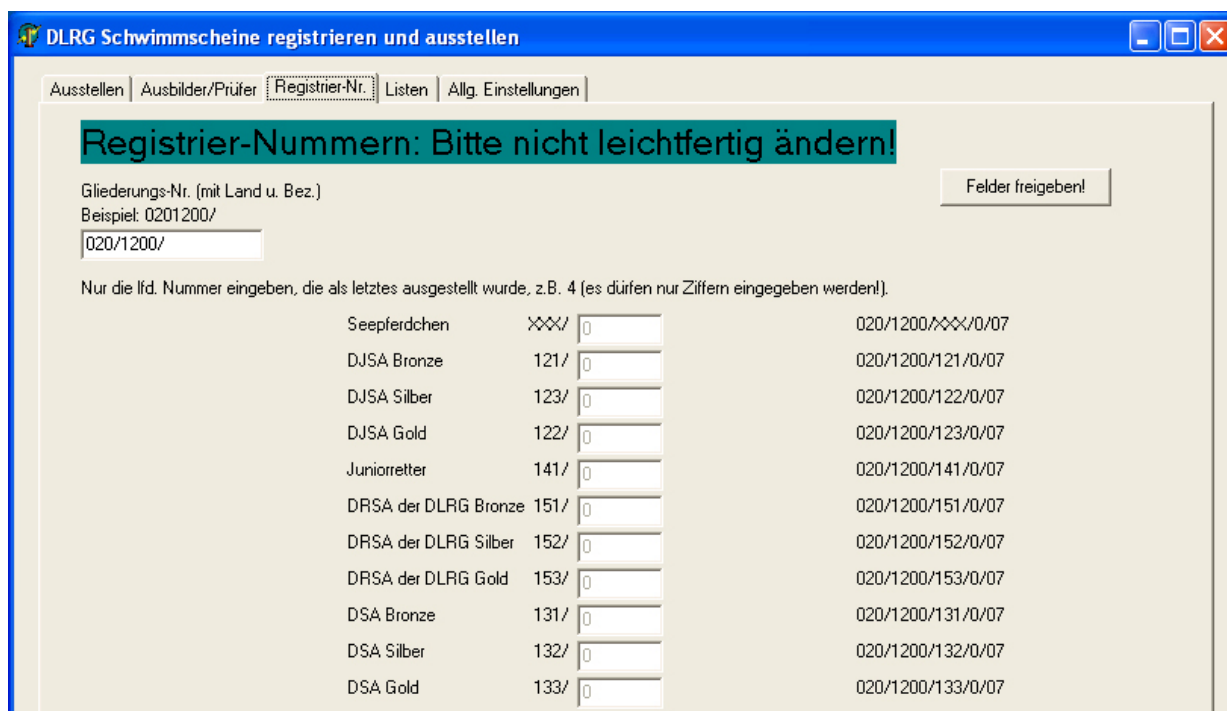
DLRG Schwimmscheine registrieren und ausstellen

Ausstellen | Ausbilder/Prüfer | Registrier-Nr. | Listen | Allg. Einstellungen

Registrier-Nummern: Bitte nicht leichtfertig ändern!

Gliederungs-Nr. (mit Land u. Bez.)
Beispiel: 0201200/
020/1200/

Felder freigeben!

Nur die lfd. Nummer eingeben, die als letztes ausgestellt wurde, z.B. 4 (es dürfen nur Ziffern eingegeben werden!).

| | | | |
|---|---|---|---|
| Seepferdchen | XXX/ | 0 | 020/1200/XXX/0/07 |
| DJSA Bronze | 121/ | 0 | 020/1200/121/0/07 |
| DJSA Silber | 123/ | 0 | 020/1200/122/0/07 |
| DJSA Gold | 122/ | 0 | 020/1200/123/0/07 |
| Juniorretter | 141/ | 0 | 020/1200/141/0/07 |
| DRSA der DLRG Bronze | 151/ | 0 | 020/1200/151/0/07 |
| DRSA der DLRG Silber | 152/ | 0 | 020/1200/152/0/07 |
| DRSA der DLRG Gold | 153/ | 0 | 020/1200/153/0/07 |
| DSA Bronze | 131/ | 0 | 020/1200/131/0/07 |
| DSA Silber | 132/ | 0 | 020/1200/132/0/07 |
| DSA Gold | 133/ | 0 | 020/1200/133/0/07 |